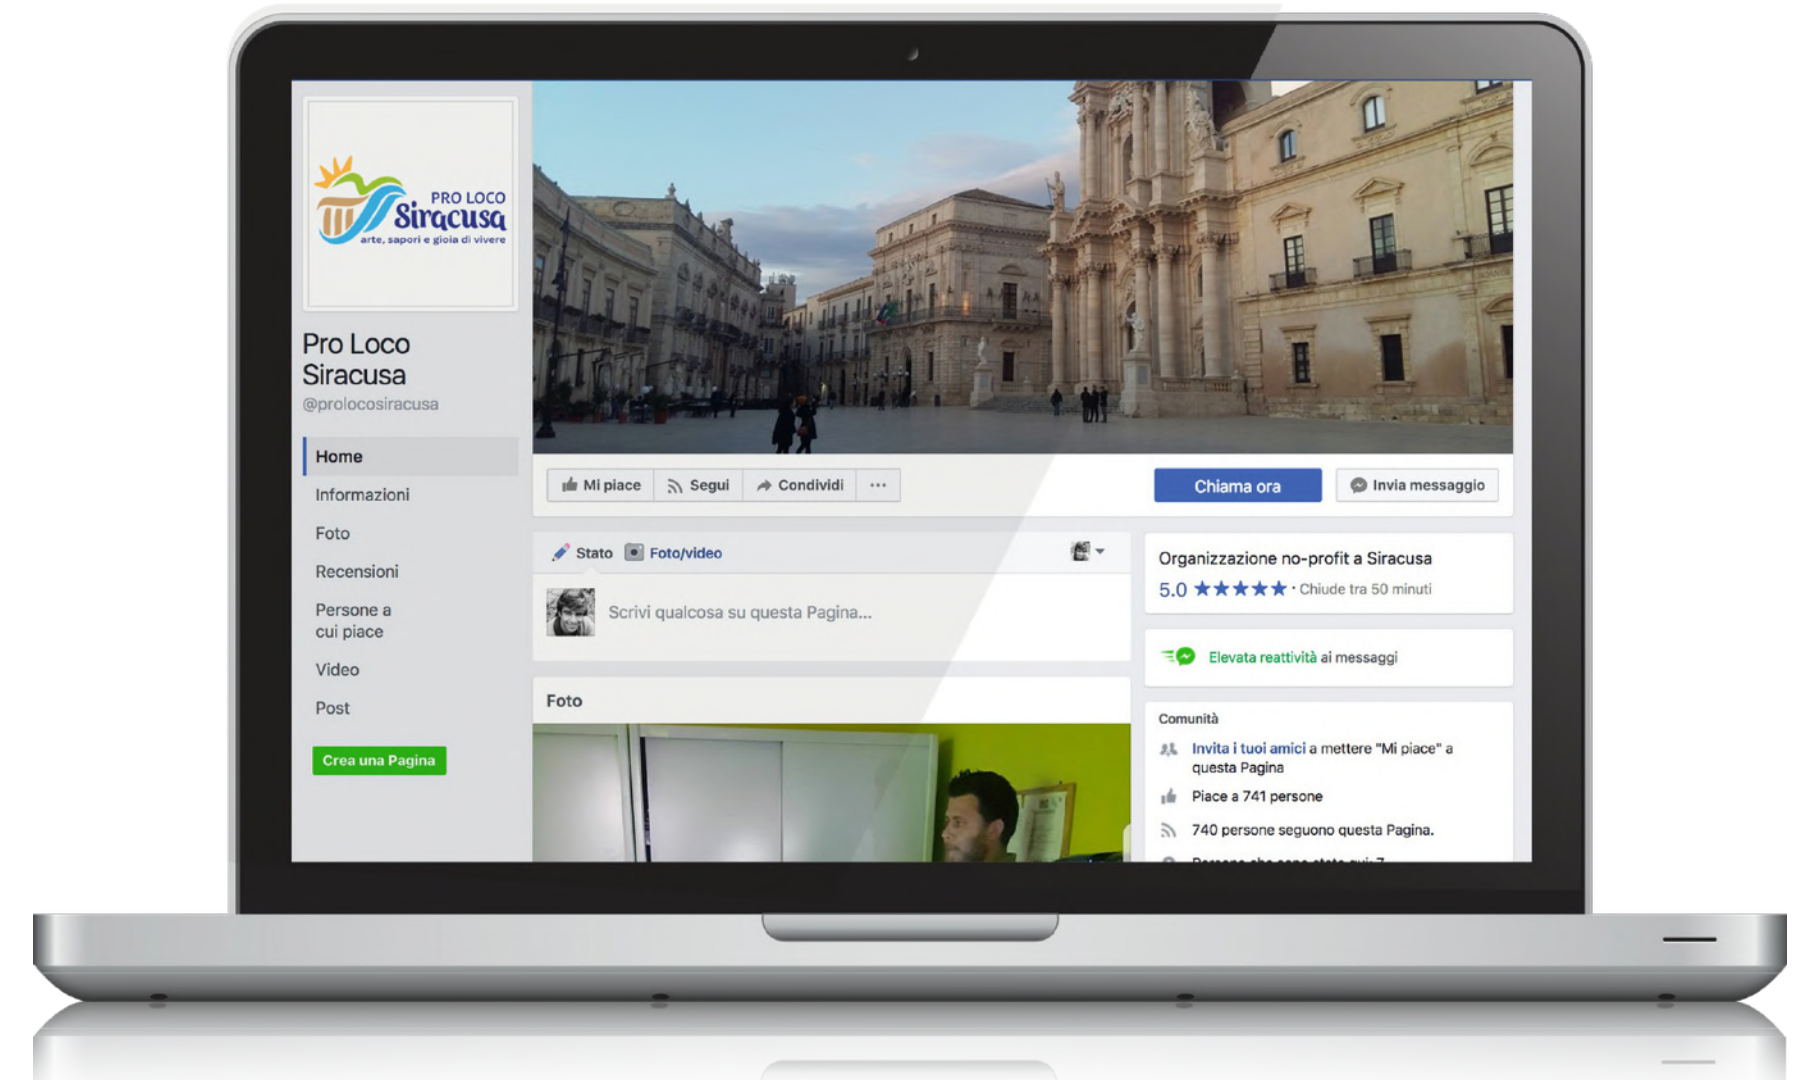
PRO LOCO
Siracusa
arte, sapori e gioia di vivere

Pro Loco Siracusa
@prolocosiracusa

Home
Informazioni
Foto
Recensioni
Persone a cui piace
Video
Post
Crea una Pagina

Mi piace
Segui
Condividi
...
Chiama ora
Invia messaggio

Stato
Foto/video
Scrivi qualcosa su questa Pagina...

Foto

Organizzazione no-profit a Siracusa
5.0 ★★★★★ · Chiude tra 50 minuti

Elevata reattività ai messaggi

Comunità
Invita i tuoi amici a mettere "Mi piace" a questa Pagina
Piace a 741 persone
740 persone seguono questa Pagina.
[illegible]